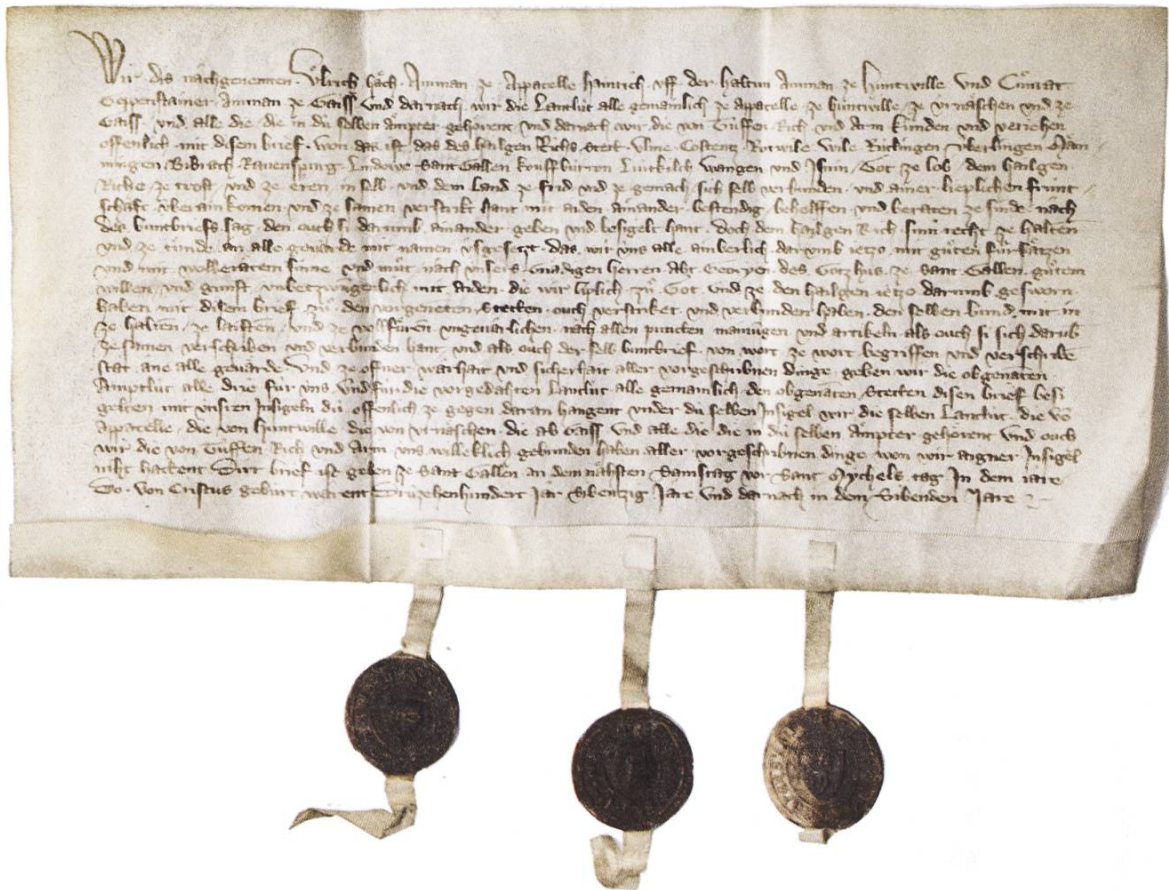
Wir die nachgenemten Ulrich Hächt amman ze Appenzelle, Hainrich uff der Hastun amman ze Huntwille und Cunrat Oppenstainer amman ze Gaiss und darnach wir die Lantlüt alle gemainlich ze Appenzelle, ze Huntwille, ze Urnäschen und ze Gaiss und alle die die in die selben ämpter gehörent und darnach wir die von Tüffen sich und dem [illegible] und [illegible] offenlich mit disem brief, won das ist, das des hailgen Richs stett Ulme, Costentz, Rütlingen, Überlingen, Memmingen, Biberach, Ravenspurg, Lindowe, Sant Gallen, Kouffbüren, Lükirch, Wangen und Isni, got ze lob, dem hailgen Riche ze trost und ze eren, in selb und dem land ze frid und ze gemach sich selb verbunden und ainer lieplichen fruntschaft überainkomen und ze samen verstrikt hant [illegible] bestendig beschlossen und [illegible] nach der buntbriefs sag, den ouch si darumb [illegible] geben und besigelt hant, doch dem hailgen rich sinu recht ze halten und ze tunde in alle gerichte, die wir namen gesetzt. Das wir uns alle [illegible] darumb iezo mit guten fürsätzen und mit wolbedachtem sinne und mit rat unsers gnädigen herren abt Georien des Gotzhus ze Sant Gallen gütem willen und gunst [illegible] mit aiden, die wir liplich zu got und ze den hailgen iezo darumb gesworn haben mit disem brief zu den vorgenemten stetten ouch verstrikt und verbunden haben, den selben bund mit in ze halten, ze laisten und ze vollfüren ungevarlichen nach allen puncten, mainungen und artikeln, als ouch si sich darumb ze samen verschriben und verbunden hant, und als ouch der selb buntbrief von wort ze wort begriffen und verschriben statt, ane alle geverde. Und ze offner warhait und sicherhait aller vorgeschriben dinge geben wir die obgenemten Ampt lüt alle drie für uns und für die vorgedachten lantlüt alle gemainlich den obgenemten stetten disen brief besigelt mit unsren insigeln, die offenlich ze gegen daran hangent, under die selben insigel wir die selben lantlüt, die von Appenzelle, die von Huntwille, die von Urnäschen, die ab Gaiss und alle die die in die selben ämpter gehörent und ouch wir die von Tüffen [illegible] willeklich gebunden haben aller vorgeschriben dinge, won wir aigner insigel nit haben. Der brief ist geben ze Sant Gallen an dem nächsten samstag vor Sant Michels tag in dem iare do von Cristus geburt wurdent drüzehenhundert iar, sibentzig iare und darnach in dem sibenden iare.